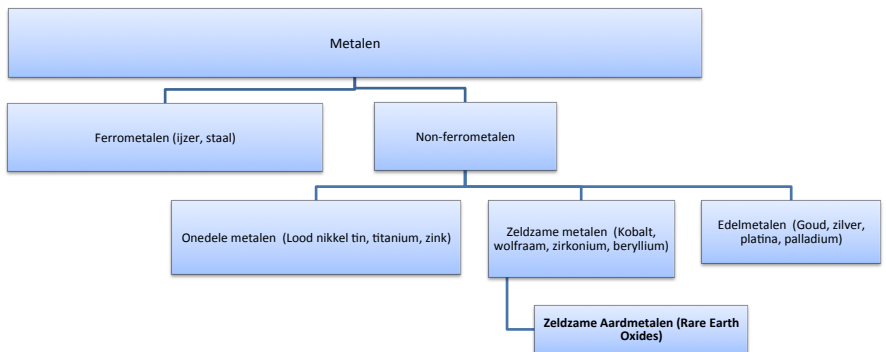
Metalen

Ferrometalen (ijzer, staal)

Non-ferrometalen

Onedele metalen (Lood nikkel tin, titanium, zink)

Zeldzame metalen (Kobalt, wolfraam, zirkonium, beryllium)

Edelmetalen (Goud, zilver, platina, palladium)

Zeldzame Aardmetalen (Rare Earth Oxides)